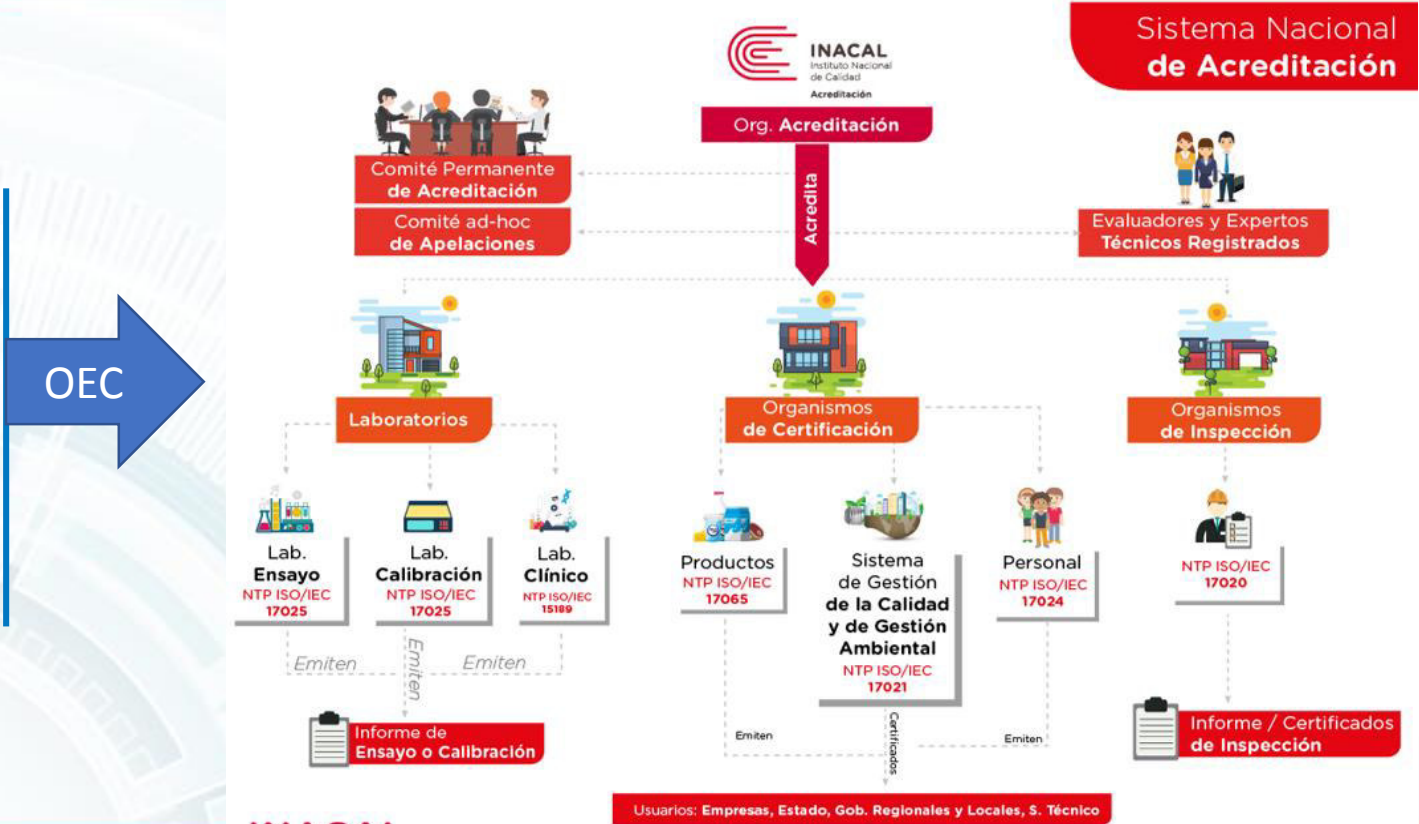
Sistema Nacional
de Acreditación

INACAL
Instituto Nacional de Calidad
Acreditación

Org. Acreditación

Acredita

Comité Permanente de Acreditación

Comité ad-hoc de Apelaciones

Evaluadores y Expertos Técnicos Registrados

OEC

Laboratorios

Organismos de Certificación

Organismos de Inspección

Lab. Ensayo
NTP ISO/IEC 17025

Lab. Calibración
NTP ISO/IEC 17025

Lab. Clínico
NTP ISO/IEC 15189

Productos
NTP ISO/IEC 17065

Sistema de Gestión de la Calidad y de Gestión Ambiental
NTP ISO/IEC 17021

Personal
NTP ISO/IEC 17024

NTP ISO/IEC 17020

Emiten

Emiten

Emiten

Informe de Ensayo o Calibración

Emiten

Certificados

Emiten

Informe / Certificados de Inspección

Usuarios: Empresas, Estado, Gob. Regionales y Locales, S. Técnico

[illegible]